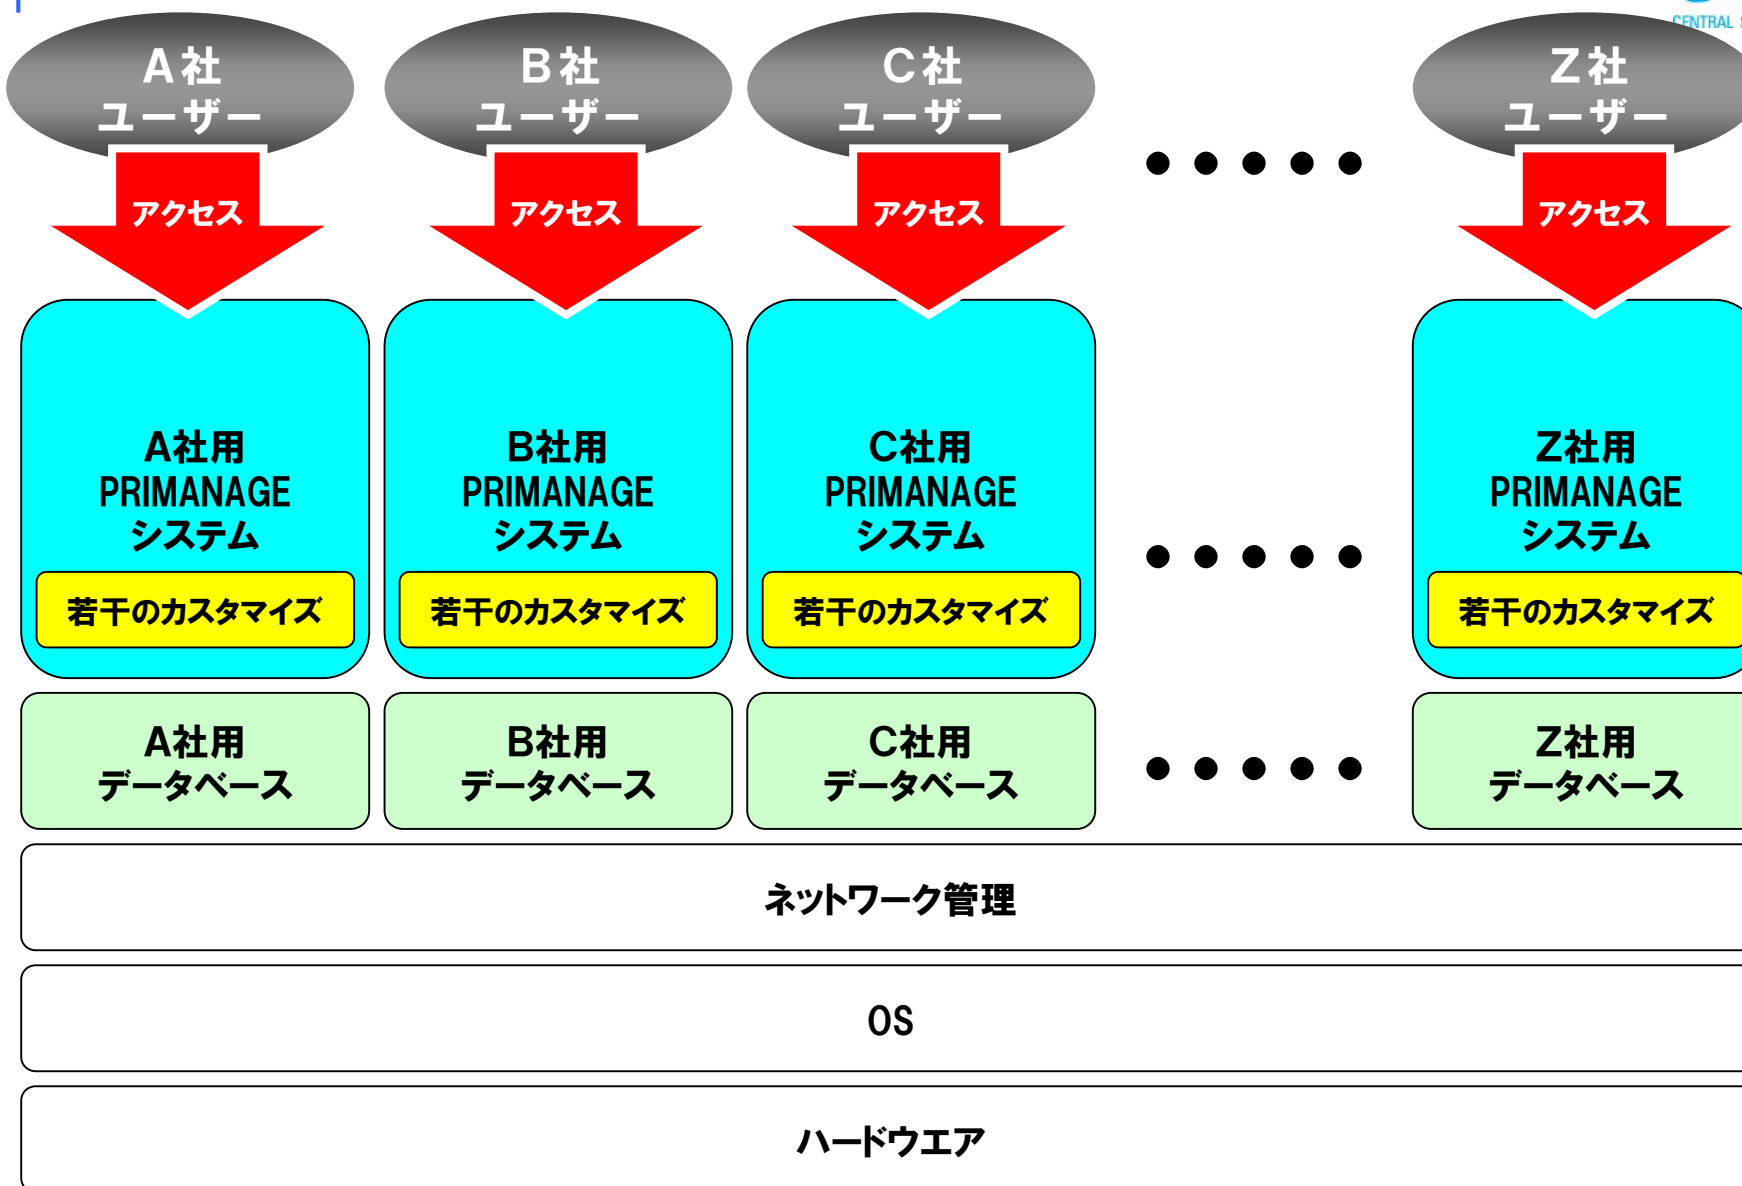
CENTRAL

A社
ユーザー

アクセス

B社
ユーザー

アクセス

C社
ユーザー

アクセス

Z社
ユーザー

アクセス

A社用
PRIMANAGE
システム

若干のカスタマイズ

B社用
PRIMANAGE
システム

若干のカスタマイズ

C社用
PRIMANAGE
システム

若干のカスタマイズ

Z社用
PRIMANAGE
システム

若干のカスタマイズ

A社用
データベース

B社用
データベース

C社用
データベース

Z社用
データベース

ネットワーク管理

OS

ハードウエア